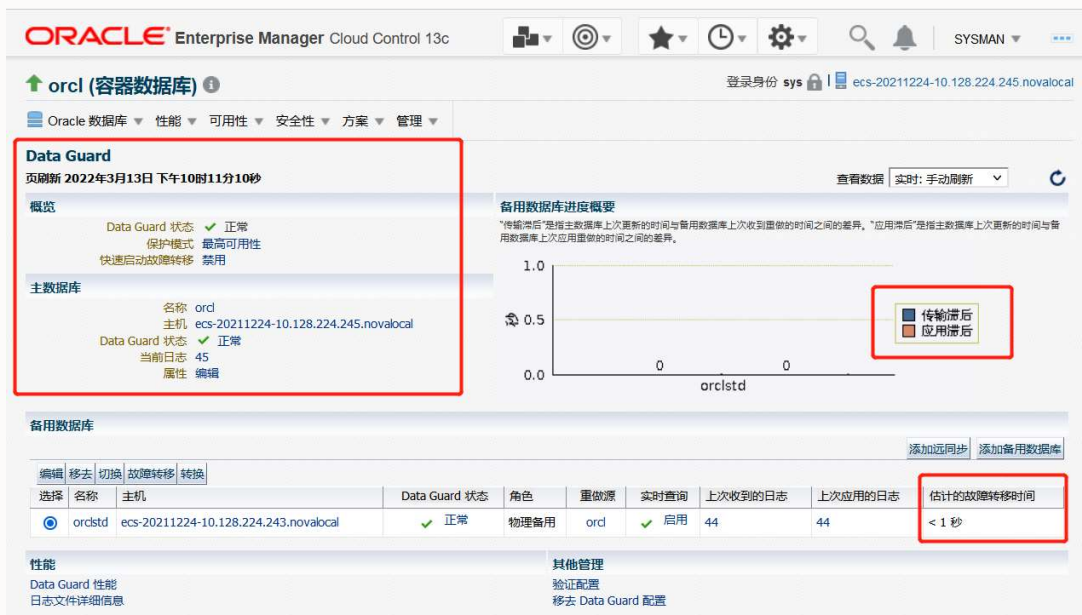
ORACLE Enterprise Manager Cloud Control 13c

SYSMAN ▾

orcl (容器数据库)

登录身份 sys | ecs-20211224-10.128.224.245.novalocal

Oracle 数据库 ▾ 性能 ▾ 可用性 ▾ 安全性 ▾ 方案 ▾ 管理 ▾

Data Guard

页刷新 2022年3月13日 下午10时11分10秒

查看数据 实时: 手动刷新

概览

Data Guard 状态 ✔ 正常
保护模式 最高可用性
快速启动故障转移 禁用

主数据库

名称 orcl
主机 ecs-20211224-10.128.224.245.novalocal
Data Guard 状态 ✔ 正常
当前日志 45
属性 编辑

备用数据库进度概要

"传输滞后"是指主数据库上次更新的时间与备用数据库上次收到重做的时间之间的差异。"应用滞后"是指主数据库上次更新的时间与备用数据库上次应用重做的时间之间的差异。

1.0
秒 0.5
0.0
0
0
orclstd

传输滞后
应用滞后

备用数据库

添加远同步 添加备用数据库

编辑 移去 切换 故障转移 转换

| 选择 | 名称 | 主机 | Data Guard 状态 | 角色 | 重做源 | 实时查询 | 上次收到的日志 | 上次应用的日志 | 估计的故障转移时间 |
|---|---|---|---|---|---|---|---|---|---|
| ◉ | orclstd | ecs-20211224-10.128.224.243.novalocal | ✔ 正常 | 物理备用 | orcl | ✔ 启用 | 44 | 44 | < 1 秒 |

性能

Data Guard 性能
日志文件详细信息

其他管理

验证配置
移去 Data Guard 配置